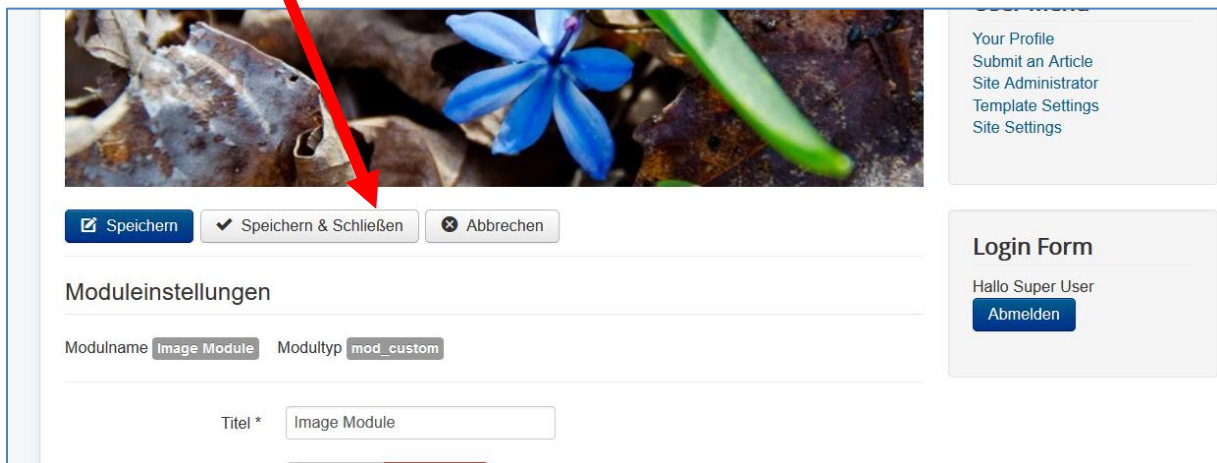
Your Profile
Submit an Article
Site Administrator
Template Settings
Site Settings

Speichern | Speichern & Schließen | Abbrechen

Login Form

Hallo Super User

Abmelden

Moduleinstellungen

Modulname Image Module Modultyp mod_custom

Titel * Image Module